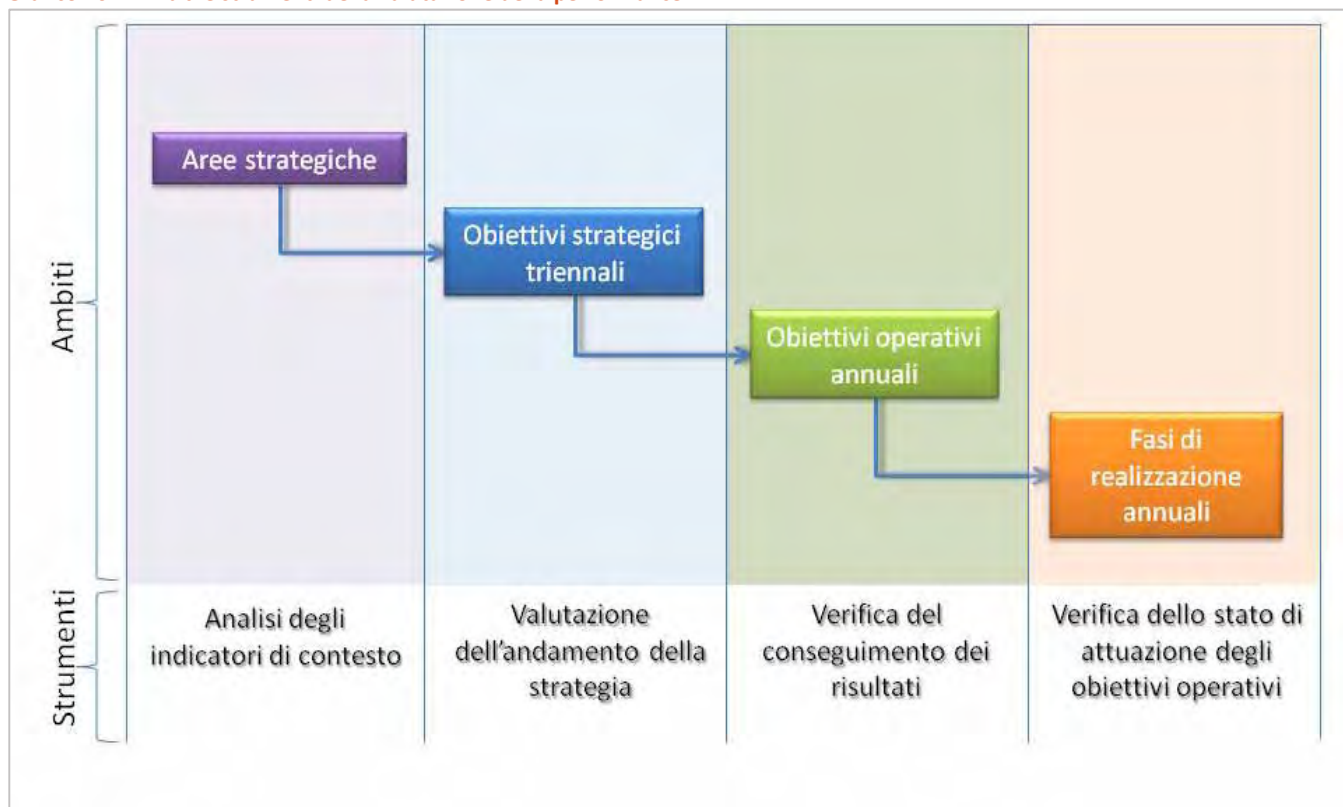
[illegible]

Ambiti

Aree strategiche

Obiettivi strategici triennali

Obiettivi operativi annuali

Fasi di realizzazione annuali

Strumenti

Analisi degli indicatori di contesto

Valutazione dell'andamento della strategia

Verifica del conseguimento dei risultati

Verifica dello stato di attuazione degli obiettivi operativi